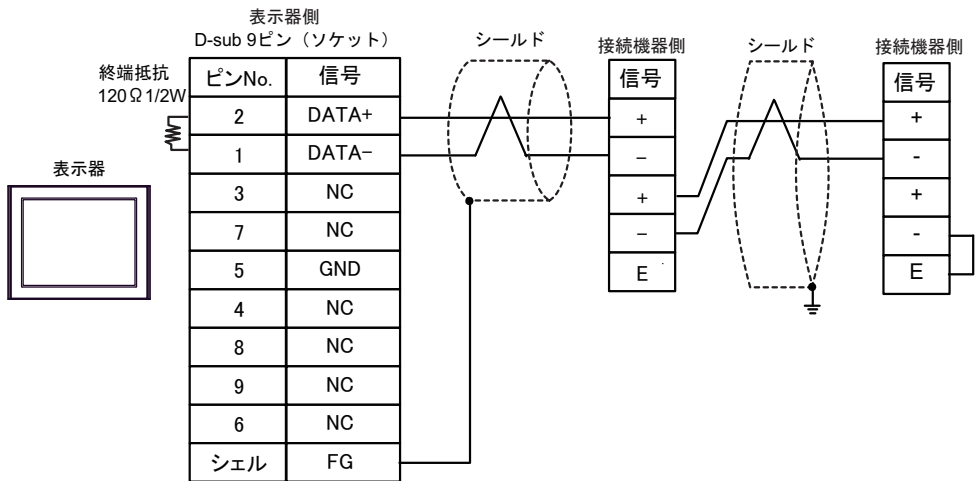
表示器側
D-sub 9ピン（ソケット）

終端抵抗
120Ω1/2W

表示器

| ピンNo. | 信号 |
|---|---|
| 2 | DATA+ |
| 1 | DATA− |
| 3 | NC |
| 7 | NC |
| 5 | GND |
| 4 | NC |
| 8 | NC |
| 9 | NC |
| 6 | NC |
| シェル | FG |

シールド

接続機器側

| 信号 |
|---|
| + |
| − |
| + |
| − |
| E |

シールド

接続機器側

| 信号 |
|---|
| + |
| - |
| + |
| - |
| E |